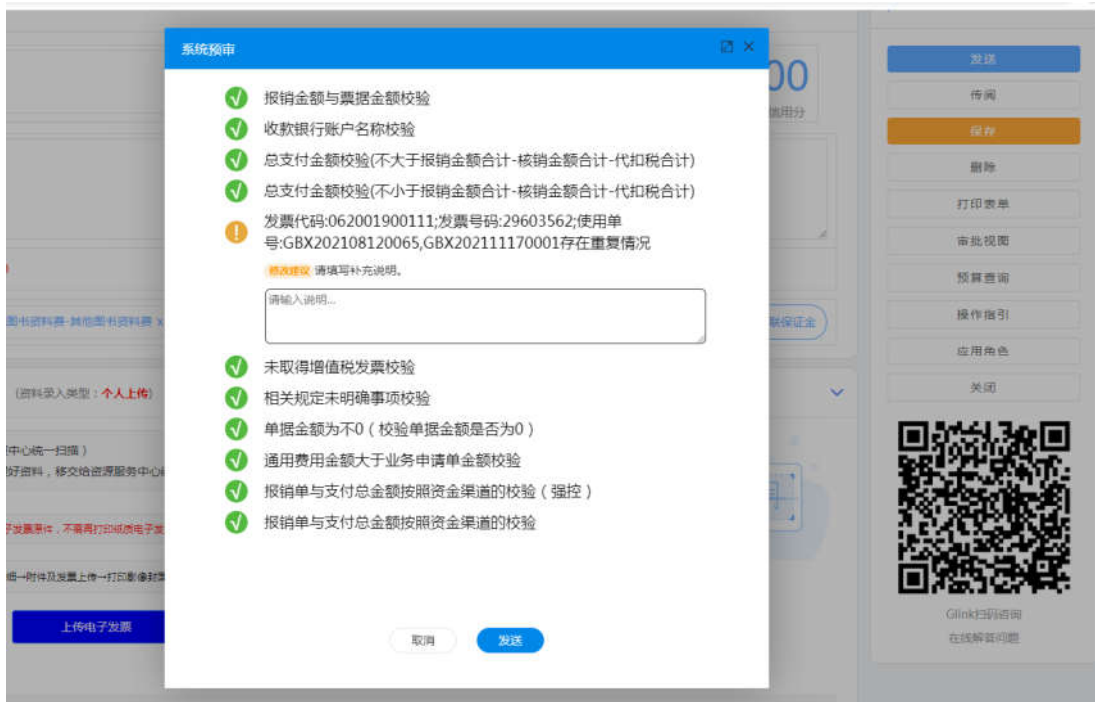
系统预审

报销金额与票据金额校验
收款银行账户名称校验
总支付金额校验(不大于报销金额合计-核销金额合计-代扣税合计)
总支付金额校验(不小于报销金额合计-核销金额合计-代扣税合计)
发票代码:062001900111;发票号码:29603562;使用单号:GBX202108120065,GBX202111170001存在重复情况
修改建议 请填写补充说明。
请输入说明...
未取得增值税发票校验
相关规定未明确事项校验
单据金额为不0（校验单据金额是否为0）
通用费用金额大于业务申请单金额校验
报销单与支付总金额按照资金渠道的校验（强控）
报销单与支付总金额按照资金渠道的校验

取消 发送

00
信用分
图书资料费-其他图书资料费 ×
联保证金
（资料录入类型：个人上传）
中心统一扫描）
好资料，移交给资源服务中心
子发票原件，不需再打印纸质电子发
细→附件及发票上传→打印影像封
上传电子发票

发送
传阅
保存
删除
打印表单
审批视图
预算查询
操作指引
应用角色
关闭
Glink扫码咨询
在线解答问题